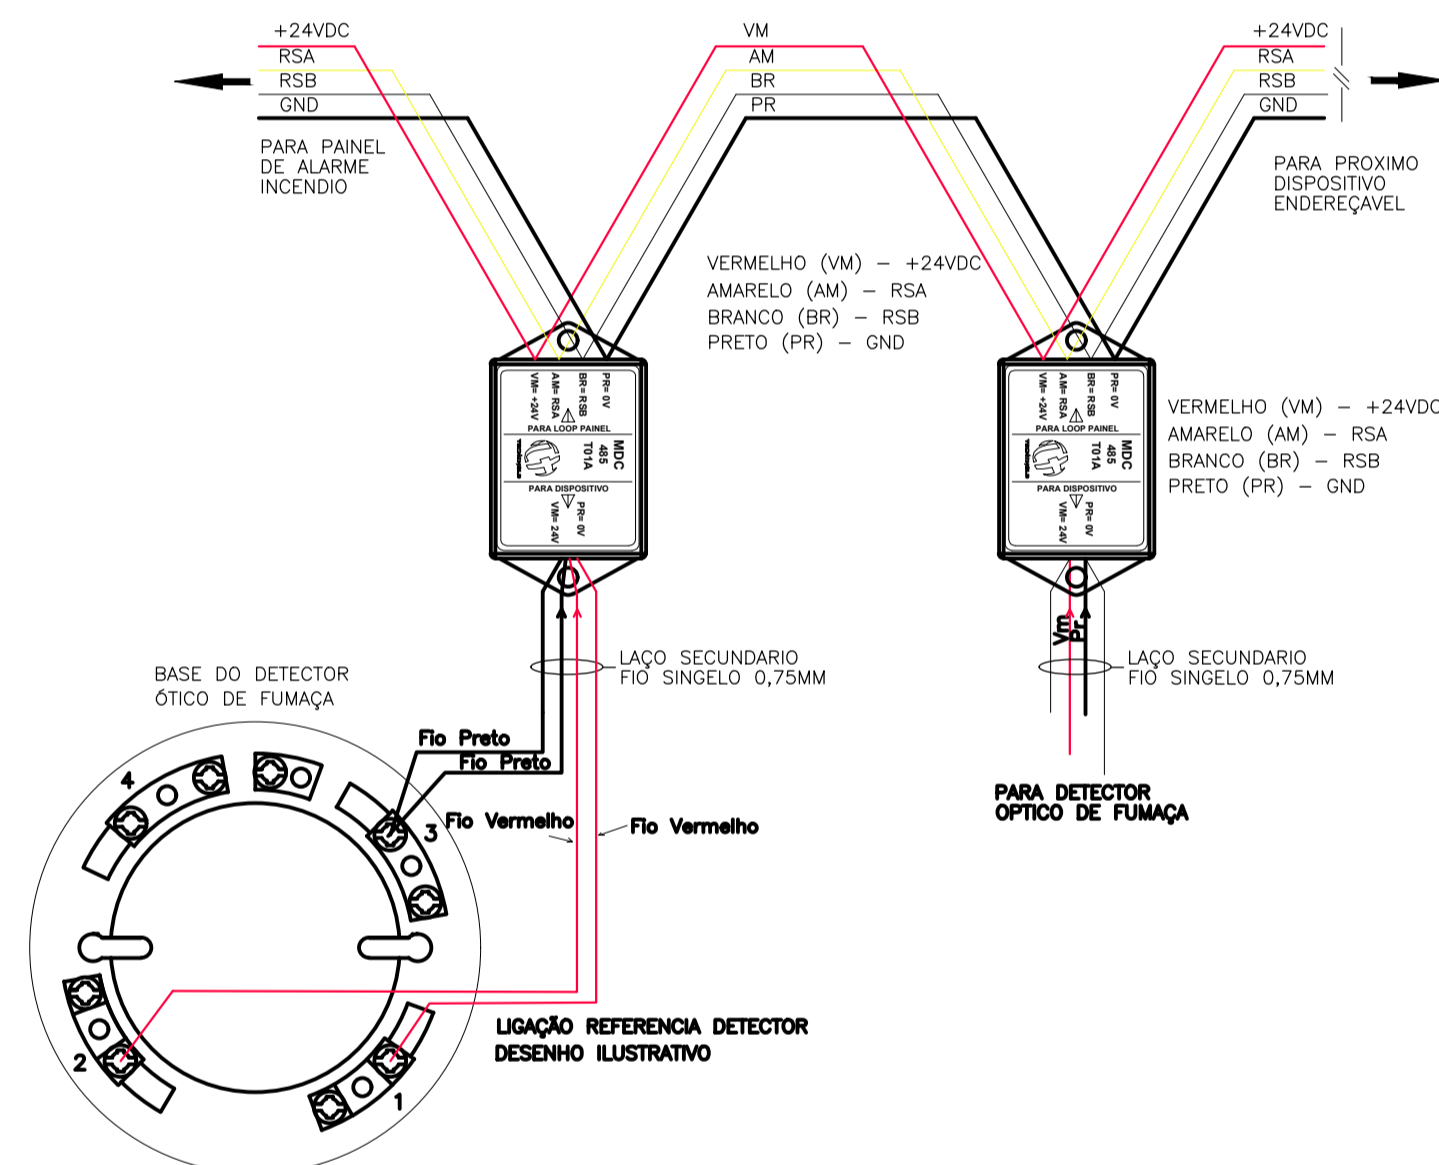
+24VDC
RSA
RSB
GND

PARA PAINEL DE ALARME INCENDIO

VM
AM
BR
PR

+24VDC
RSA
RSB
GND

PARA PROXIMO DISPOSITIVO ENDEREÇAVEL

VERMELHO (VM) – +24VDC
AMARELO (AM) – RSA
BRANCO (BR) – RSB
PRETO (PR) – GND

PR= 0V
BR= RSB
AM= RSA
VM= +24V
PARA LOOP PAINEL
MDC
485
T01A
PARA DISPOSITIVO
PR= 0V
VM= 24V

PR= 0V
BR= RSB
AM= RSA
VM= +24V
PARA LOOP PAINEL
MDC
485
T01A
PARA DISPOSITIVO
PR= 0V
VM= 24V

VERMELHO (VM) – +24VDC
AMARELO (AM) – RSA
BRANCO (BR) – RSB
PRETO (PR) – GND

BASE DO DETECTOR ÓTICO DE FUMAÇA

LAÇO SECUNDARIO
FIO SINGELO 0,75MM

Vm
Pr

LAÇO SECUNDARIO
FIO SINGELO 0,75MM

Fio Preto
Fio Preto
Fio Vermelho
Fio Vermelho

4
3
2
1

PARA DETECTOR OPTICO DE FUMAÇA

LIGAÇÃO REFERENCIA DETECTOR
DESENHO ILUSTRATIVO